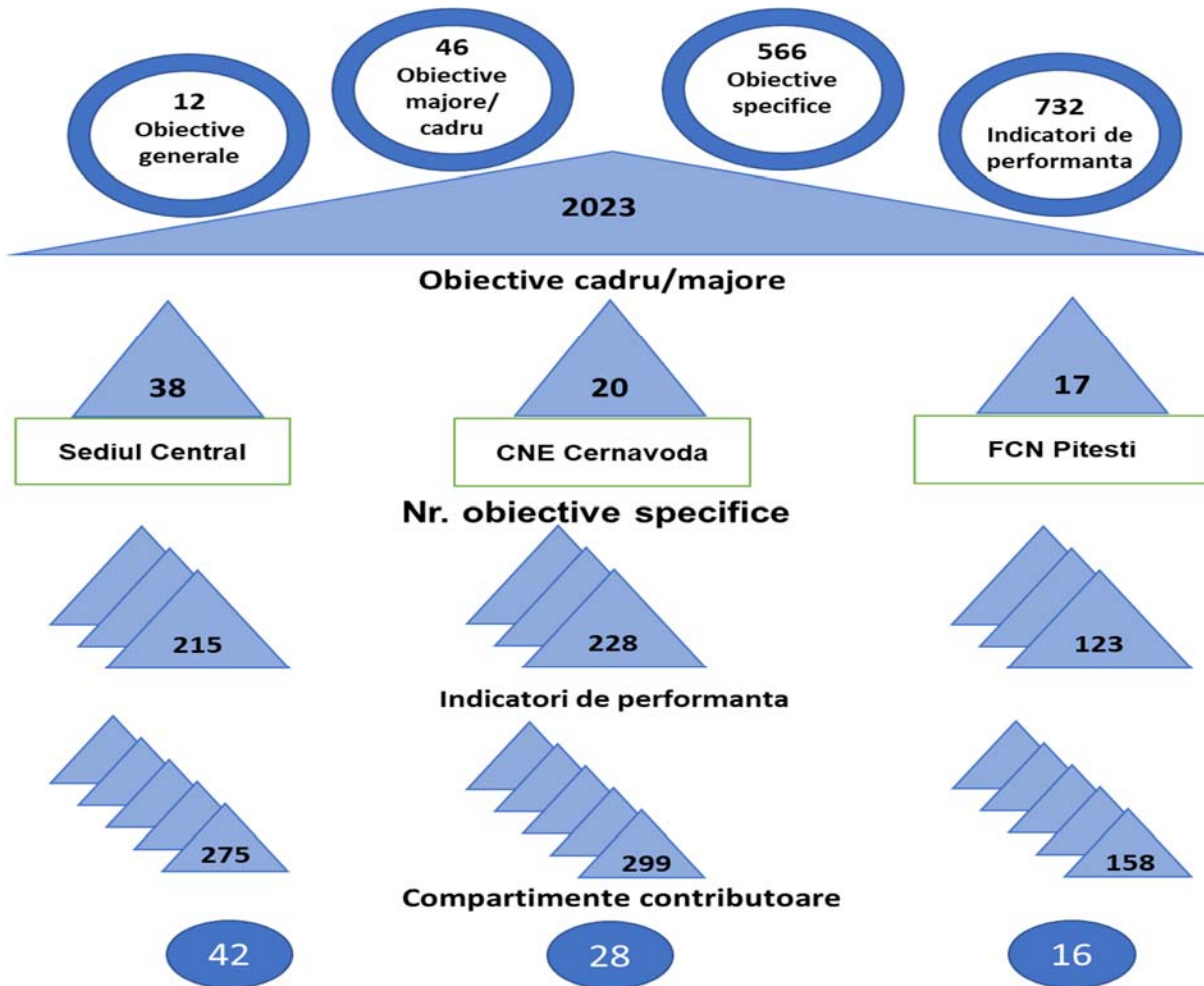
12
Obiective generale

46
Obiective majore/ cadru

566
Obiective specifice

732
Indicatori de performanta

2023

Obiective cadru/majore

38

20

17

Sediul Central

CNE Cernavoda

FCN Pitesti

Nr. obiective specifice

215

228

123

Indicatori de performanta

275

299

158

Compartimente contributoare

42

28

16